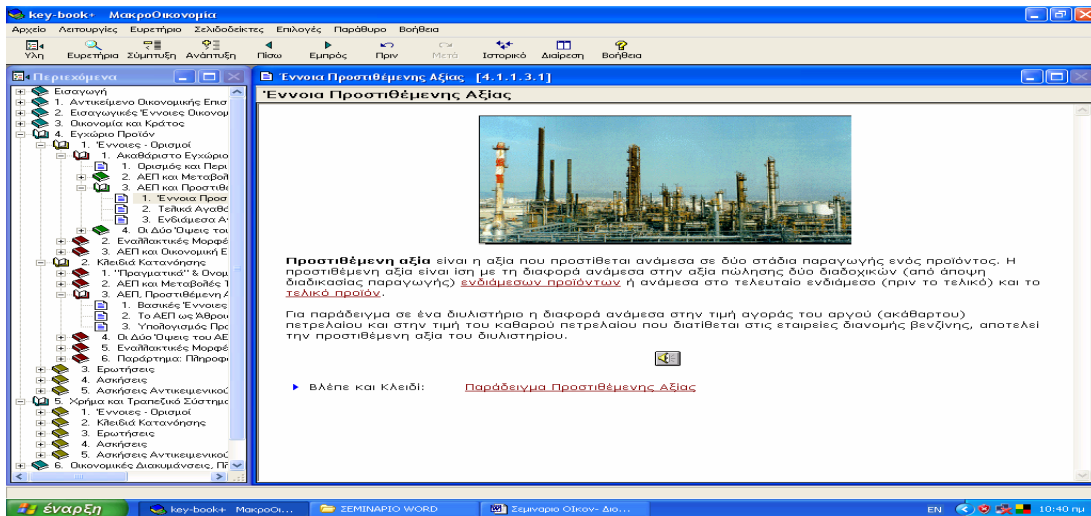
key-book+ ΜακροΟικονομία

Αρχείο Λειτουργίες Ευρετήριο Σελιδοδείκτες Επιλογές Παράθυρο Βοήθεια

Ύλη Ευρετήριο Σύμπτυξη Ανάπτυξη Πίσω Εμπρός Πριν Μετά Ιστορικό Διαίρεση Βοήθεια

Περιεχόμενα

Εισαγωγή
1. Αντικείμενο Οικονομικής Επισ
2. Εισαγωγικές Έννοιες Οικονομ
3. Οικονομία και Κράτος
4. Εγχώριο Προϊόν
1. Έννοιες - Ορισμοί
1. Ακαθάριστο Εγχώριο
1. Ορισμός και Περι
2. ΑΕΠ και Μεταβολ
3. ΑΕΠ και Προστιθε
1. Έννοια Προσ
2. Τελικά Αγαθά
3. Ενδιάμεσα Α
4. Οι Δύο Όψεις του
2. Εναλλακτικές Μορφέ
3. ΑΕΠ και Οικονομική Ε
2. Κλειδιά Κατανόησης
1. "Πραγματικό" & Ονομ
2. ΑΕΠ και Μεταβολές Τ
3. ΑΕΠ, Προστιθέμενη Α
1. Βασικές Έννοιες
2. Το ΑΕΠ ως Άθροι
3. Υπολογισμός Προ
4. Οι Δύο Όψεις του ΑΕ
5. Εναλλακτικές Μορφέ
6. Παράρτημα: Πληροφ
3. Ερωτήσεις
4. Ασκήσεις
5. Ασκήσεις Αντικειμενικού
5. Χρήμα και Τραπεζικό Σύστημ
1. Έννοιες - Ορισμοί
2. Κλειδιά Κατανόησης
3. Ερωτήσεις
4. Ασκήσεις
5. Ασκήσεις Αντικειμενικού
6. Οικονομικές Διακυμάνσεις, Πλ

Έννοια Προστιθέμενης Αξίας [4.1.1.3.1]

Έννοια Προστιθέμενης Αξίας

**Προστιθέμενη αξία** είναι η αξία που προστίθεται ανάμεσα σε δύο στάδια παραγωγής ενός προϊόντος. Η προστιθέμενη αξία είναι ίση με τη διαφορά ανάμεσα στην αξία πώλησης δύο διαδοχικών (από άποψη διαδικασίας παραγωγής) ενδιάμεσων προϊόντων ή ανάμεσα στο τελευταίο ενδιάμεσο (πριν το τελικό) και το τελικό προϊόν.

Για παράδειγμα σε ένα διυλιστήριο η διαφορά ανάμεσα στην τιμή αγοράς του αργού (ακάθαρτου) πετρελαίου και στην τιμή του καθαρού πετρελαίου που διατίθεται στις εταιρείες διανομής βενζίνης, αποτελεί την προστιθέμενη αξία του διυλιστηρίου.

Βλέπε και Κλειδί: Παράδειγμα Προστιθέμενης Αξίας

έναρξη key-book+ ΜακροΟι... ΣΕΜΙΝΑΡΙΟ WORD Σεμιναριο ΟΙκον- Διο... EN 10:40 πμ